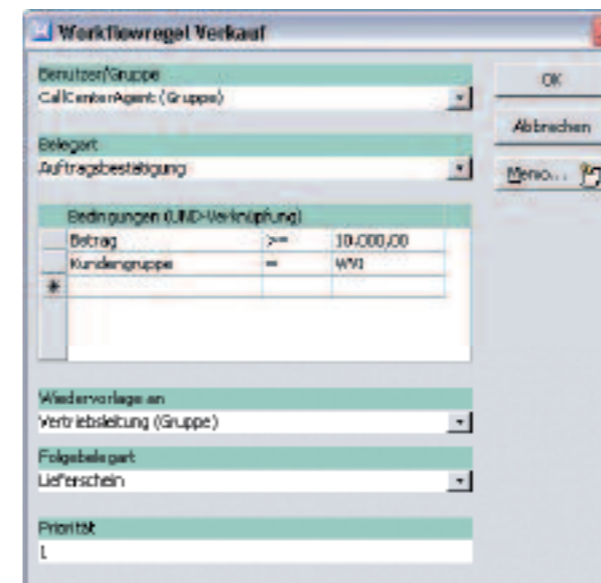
Workflowregel Verkauf

Benutzer/Gruppe
CallCenterAgent (Gruppe)

Belegart
Auftragsbestätigung

Bedingungen (UND-Verknüpfung)

| | | | |
|---|---|---|---|
| | Betrag | >= | 10.000,00 |
| | Kundengruppe | = | WVI |
| * | | | |

Wiedervorlage an
Vertriebsleitung (Gruppe)

Folgebelegart
Lieferschein

Priorität
1

OK
Abbrechen
Memo...